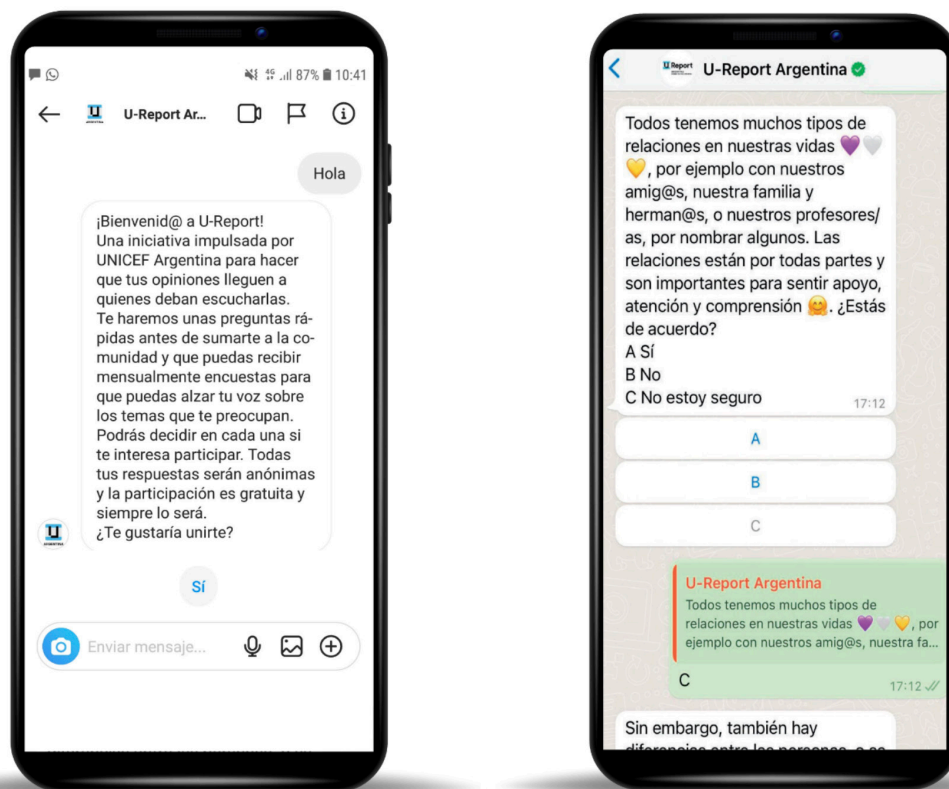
87% 10:41

U-Report Ar...

Hola

¡Bienvenid@ a U-Report! Una iniciativa impulsada por UNICEF Argentina para hacer que tus opiniones lleguen a quienes deban escucharlas. Te haremos unas preguntas rápidas antes de sumarte a la comunidad y que puedas recibir mensualmente encuestas para que puedas alzar tu voz sobre los temas que te preocupan. Podrás decidir en cada una si te interesa participar. Todas tus respuestas serán anónimas y la participación es gratuita y siempre lo será.
¿Te gustaría unirte?

Sí

Enviar mensaje...

U-Report Argentina

Todos tenemos muchos tipos de relaciones en nuestras vidas 💜🤍💛, por ejemplo con nuestros amig@s, nuestra familia y herman@s, o nuestros profesores/as, por nombrar algunos. Las relaciones están por todas partes y son importantes para sentir apoyo, atención y comprensión 🤗. ¿Estás de acuerdo?
A Sí
B No
C No estoy seguro
17:12

A

B

C

U-Report Argentina
Todos tenemos muchos tipos de relaciones en nuestras vidas 💜🤍💛, por ejemplo con nuestros amig@s, nuestra fa...
C
17:12

Sin embargo, también hay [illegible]